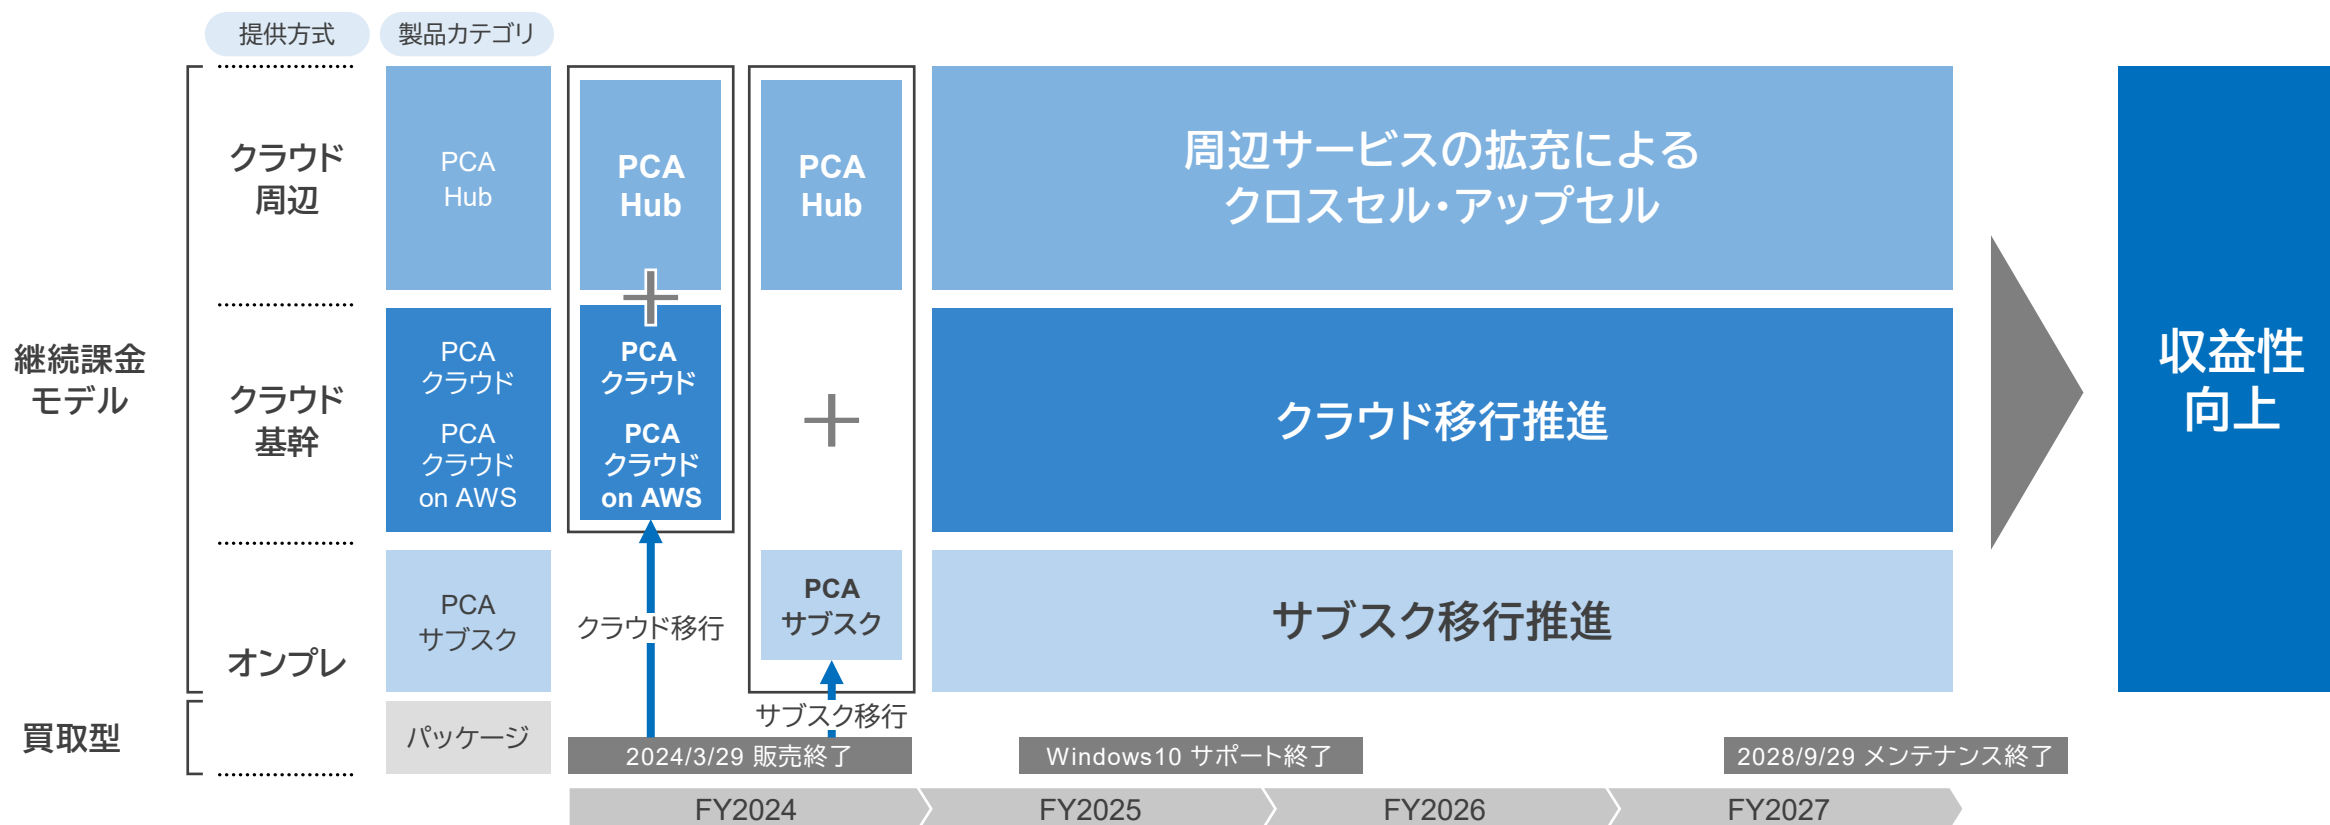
提供方式　製品カテゴリ

継続課金モデル

クラウド周辺

クラウド基幹

オンプレ

買取型

PCA Hub

PCA クラウド
PCA クラウド on AWS

PCA サブスク

パッケージ

PCA Hub
+
PCA クラウド
PCA クラウド on AWS

クラウド移行

PCA Hub
+
PCA サブスク

サブスク移行

2024/3/29 販売終了

周辺サービスの拡充による
クロスセル・アップセル

クラウド移行推進

サブスク移行推進

Windows10 サポート終了

2028/9/29 メンテナンス終了

収益性向上

FY2024　FY2025　FY2026　FY2027